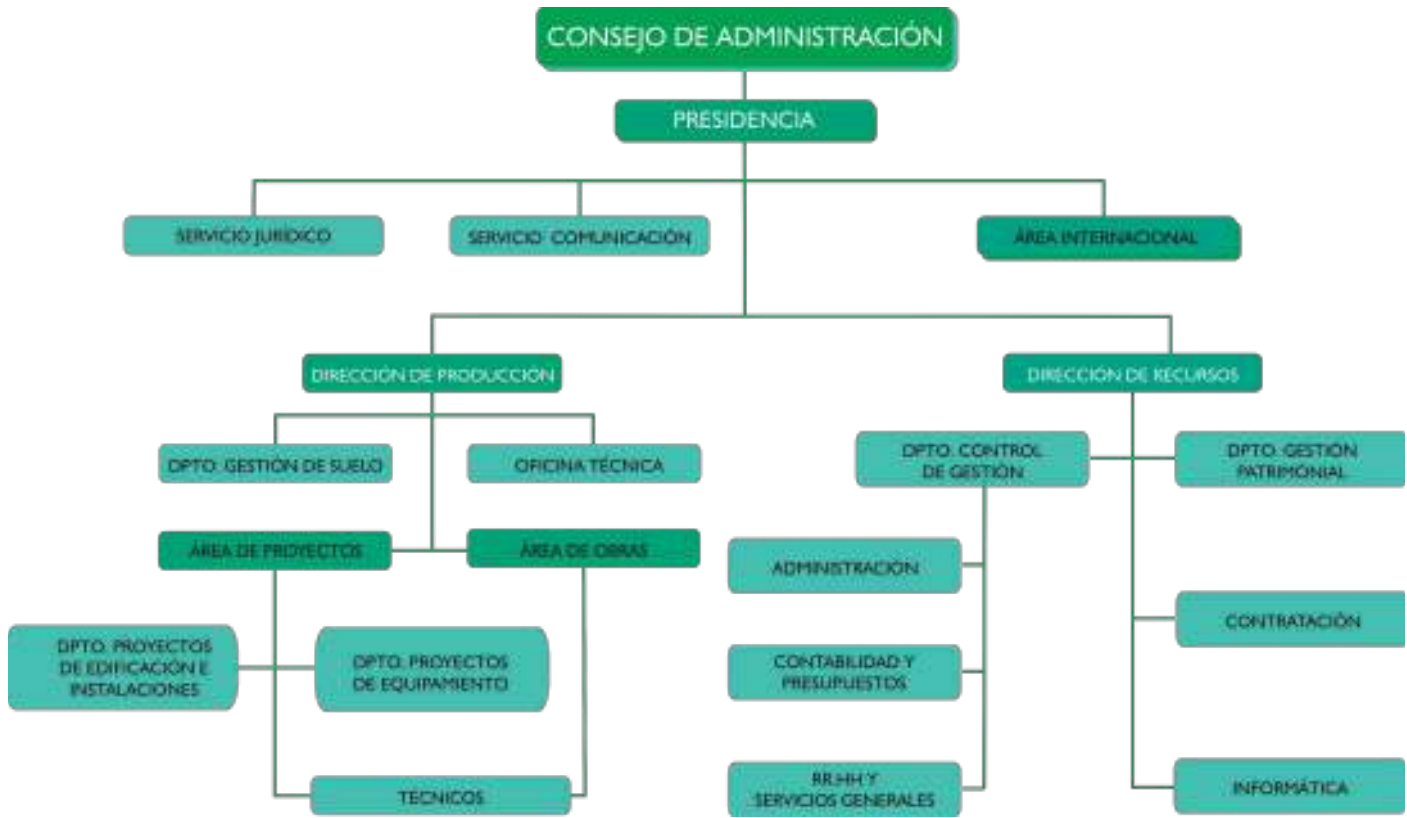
CONSEJO DE ADMINISTRACIÓN

PRESIDENCIA

SERVICIO JURÍDICO

SERVICIO COMUNICACIÓN

ÁREA INTERNACIONAL

DIRECCIÓN DE PRODUCCIÓN

DIRECCIÓN DE RECURSOS

DPTO. GESTIÓN DE SUELO

OFICINA TÉCNICA

DPTO. CONTROL DE GESTIÓN

DPTO. GESTIÓN PATRIMONIAL

ÁREA DE PROYECTOS

ÁREA DE OBRAS

ADMINISTRACIÓN

DPTO. PROYECTOS DE EDIFICACIÓN E INSTALACIONES

DPTO. PROYECTOS DE EQUIPAMIENTO

CONTRATACIÓN

CONTABILIDAD Y PRESUPUESTOS

TÉCNICOS

RR.HH Y SERVICIOS GENERALES

INFORMÁTICA